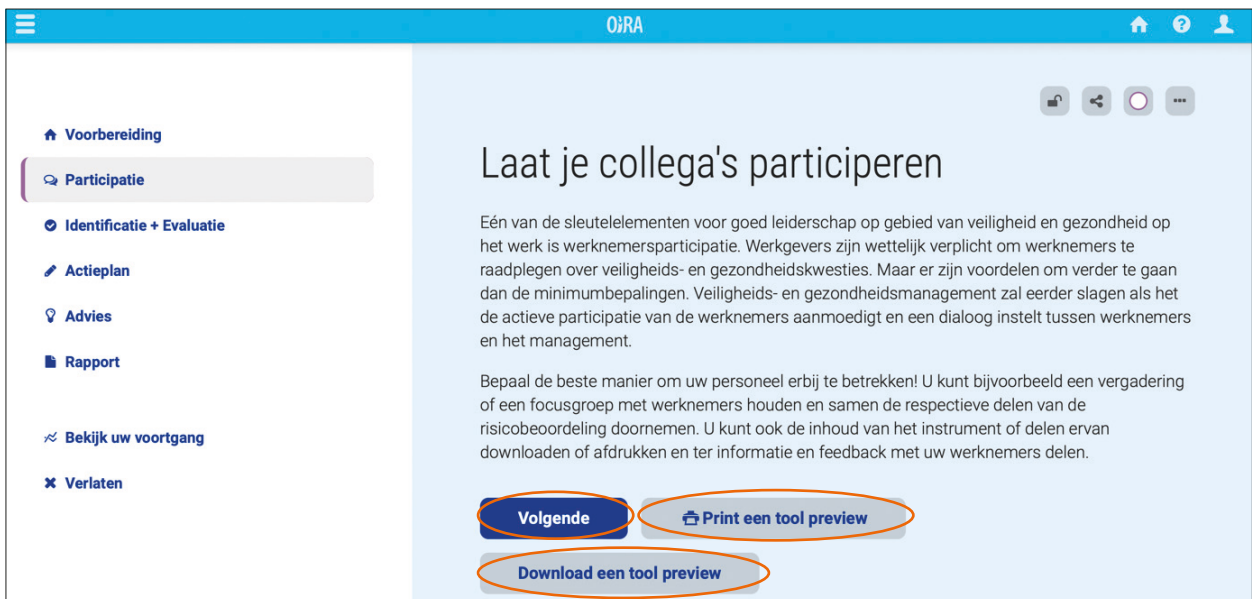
OiRA

Voorbereiding

Participatie

Identificatie + Evaluatie

Actieplan

Advies

Rapport

Bekijk uw voortgang

Verlaten

Laat je collega's participeren

Eén van de sleutelelementen voor goed leiderschap op gebied van veiligheid en gezondheid op het werk is werknemersparticipatie. Werkgevers zijn wettelijk verplicht om werknemers te raadplegen over veiligheids- en gezondheidskwesties. Maar er zijn voordelen om verder te gaan dan de minimumbepalingen. Veiligheids- en gezondheidsmanagement zal eerder slagen als het de actieve participatie van de werknemers aanmoedigt en een dialoog instelt tussen werknemers en het management.

Bepaal de beste manier om uw personeel erbij te betrekken! U kunt bijvoorbeeld een vergadering of een focusgroep met werknemers houden en samen de respectieve delen van de risicobeoordeling doornemen. U kunt ook de inhoud van het instrument of delen ervan downloaden of afdrukken en ter informatie en feedback met uw werknemers delen.

Volgende

Print een tool preview

Download een tool preview